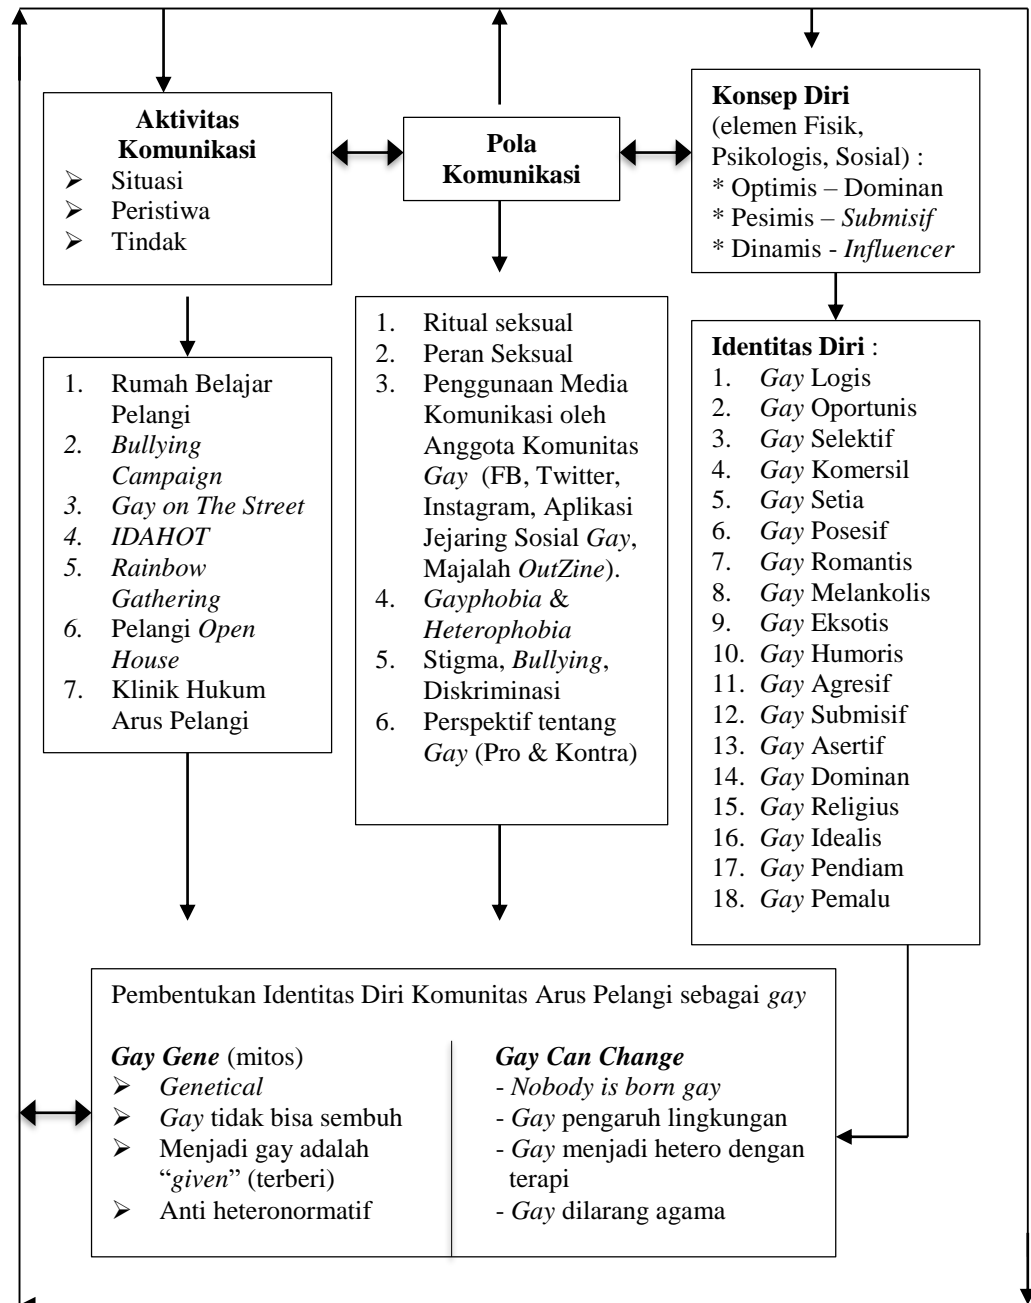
**Aktivitas Komunikasi**
➢ Situasi
➢ Peristiwa
➢ Tindak

**Pola Komunikasi**

**Konsep Diri** (elemen Fisik, Psikologis, Sosial) :
* Optimis – Dominan
* Pesimis – *Submisif*
* Dinamis - *Influencer*

1. Rumah Belajar Pelangi
2. *Bullying Campaign*
3. *Gay on The Street*
4. *IDAHOT*
5. *Rainbow Gathering*
6. Pelangi *Open House*
7. Klinik Hukum Arus Pelangi

1. Ritual seksual
2. Peran Seksual
3. Penggunaan Media Komunikasi oleh Anggota Komunitas *Gay* (FB, Twitter, Instagram, Aplikasi Jejaring Sosial *Gay*, Majalah *OutZine*).
4. *Gayphobia* & *Heterophobia*
5. Stigma, *Bullying*, Diskriminasi
6. Perspektif tentang *Gay* (Pro & Kontra)

**Identitas Diri** :
1. *Gay* Logis
2. *Gay* Oportunis
3. *Gay* Selektif
4. *Gay* Komersil
5. *Gay* Setia
6. *Gay* Posesif
7. *Gay* Romantis
8. *Gay* Melankolis
9. *Gay* Eksotis
10. *Gay* Humoris
11. *Gay* Agresif
12. *Gay* Submisif
13. *Gay* Asertif
14. *Gay* Dominan
15. *Gay* Religius
16. *Gay* Idealis
17. *Gay* Pendiam
18. *Gay* Pemalu

Pembentukan Identitas Diri Komunitas Arus Pelangi sebagai *gay*

***Gay Gene*** (mitos)
➢ *Genetical*
➢ *Gay* tidak bisa sembuh
➢ Menjadi gay adalah "*given*" (terberi)
➢ Anti heteronormatif

***Gay Can Change***
- *Nobody is born gay*
- *Gay* pengaruh lingkungan
- *Gay* menjadi hetero dengan terapi
- *Gay* dilarang agama